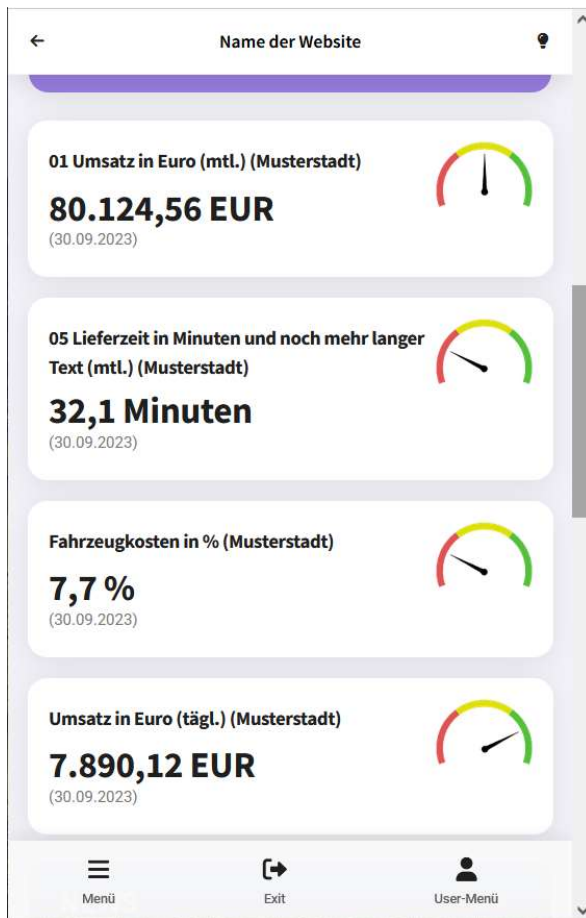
Name der Website

01 Umsatz in Euro (mtl.) (Musterstadt)
80.124,56 EUR
(30.09.2023)

05 Lieferzeit in Minuten und noch mehr langer Text (mtl.) (Musterstadt)
32,1 Minuten
(30.09.2023)

Fahrzeugkosten in % (Musterstadt)
7,7 %
(30.09.2023)

Umsatz in Euro (tägl.) (Musterstadt)
7.890,12 EUR
(30.09.2023)

Menü
Exit
User-Menü